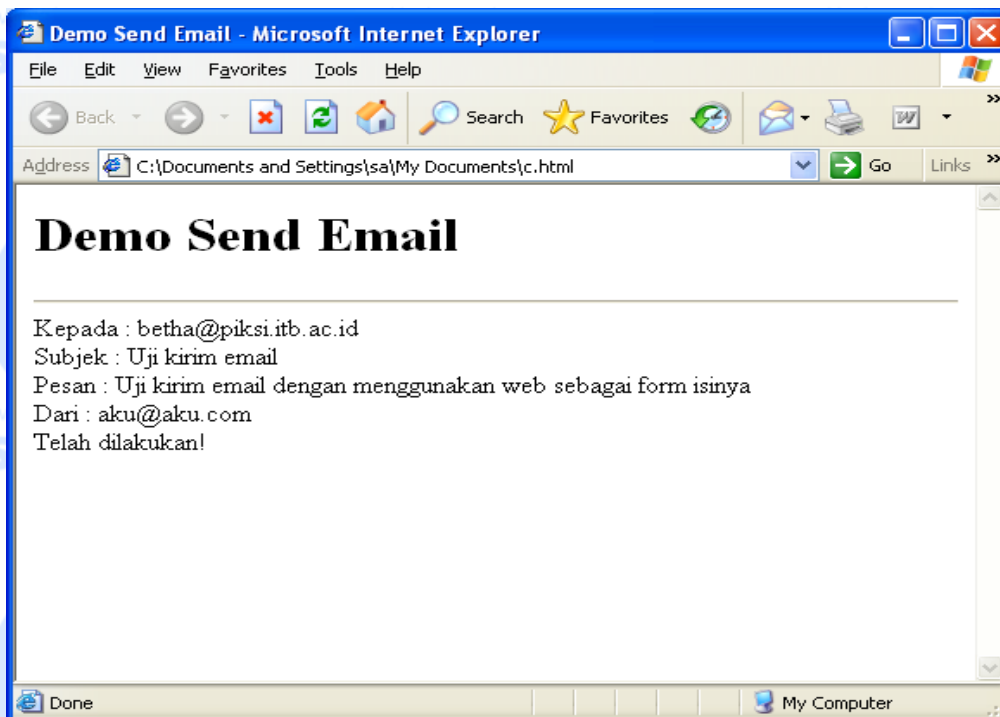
Demo Send Email - Microsoft Internet Explorer

File Edit View Favorites Tools Help

Back Search Favorites

Address C:\Documents and Settings\sa\My Documents\c.html Go Links

# Demo Send Email

Kepada : betha@piksi.itb.ac.id
Subjek : Uji kirim email
Pesan : Uji kirim email dengan menggunakan web sebagai form isinya
Dari : aku@aku.com
Telah dilakukan!

Done My Computer